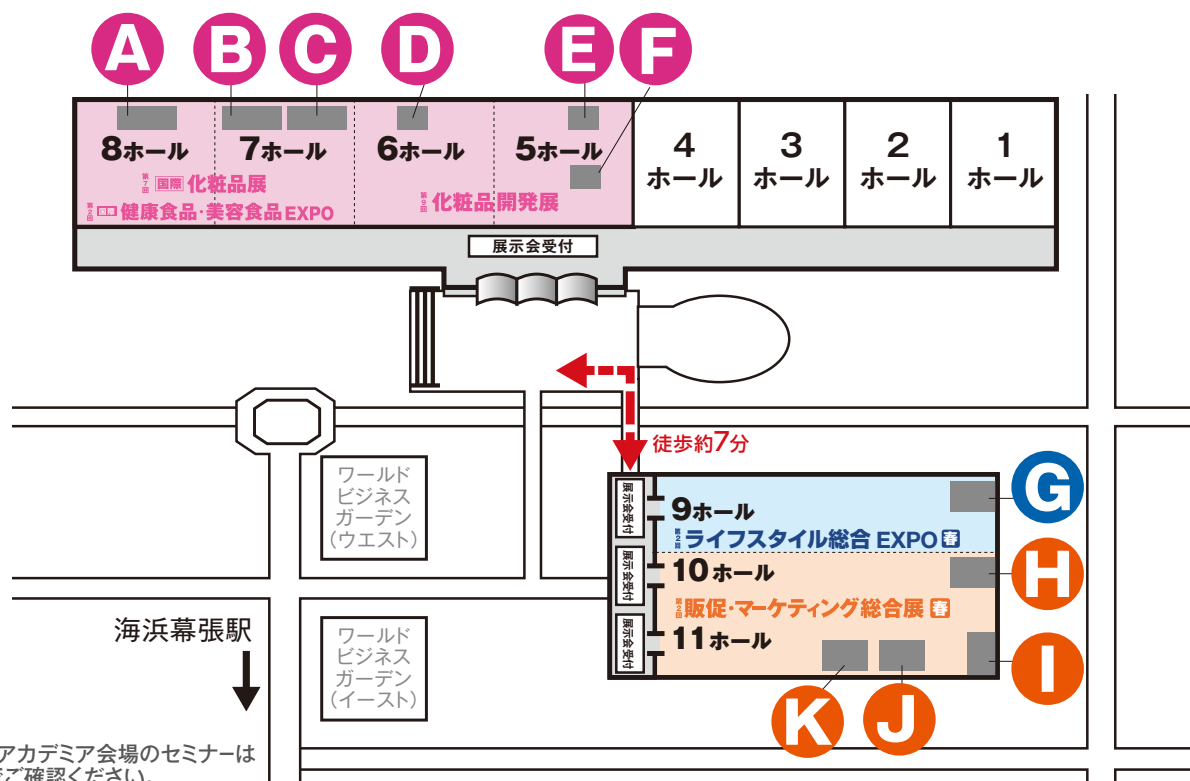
A B C D E F

8ホール 7ホール 6ホール 5ホール 4 ホール 3 ホール 2 ホール 1 ホール

第7回 国際 化粧品展
第2回 健康食品・美容食品EXPO
第9回 化粧品開発展

展示会受付

徒歩約7分

ワールド ビジネス ガーデン (ウエスト)

ワールド ビジネス ガーデン (イースト)

海浜幕張駅

展示会受付
展示会受付
展示会受付

9ホール
第2回 ライフスタイル総合 EXPO 春

10ホール
第2回 販促・マーケティング総合展 春

11ホール

G H I K J

アカデミア会場のセミナーは
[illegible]ご確認ください。